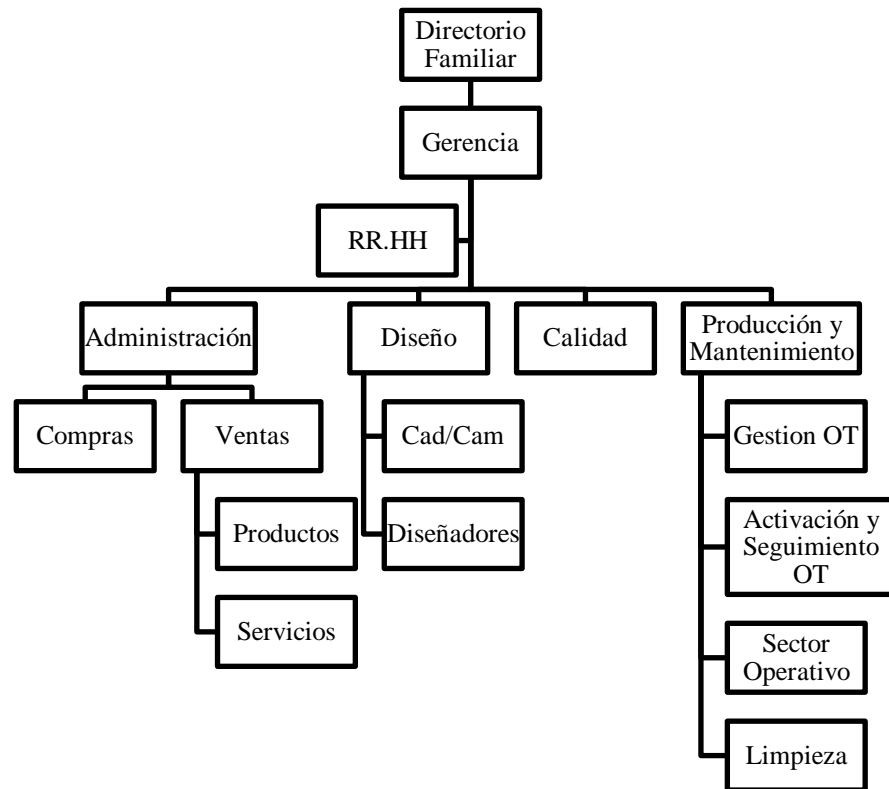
Directorio Familiar

Gerencia

RR.HH

Administración

Diseño

Calidad

Producción y Mantenimiento

Compras

Ventas

Productos

Servicios

Cad/Cam

Diseñadores

Gestion OT

Activación y Seguimiento OT

Sector Operativo

Limpieza